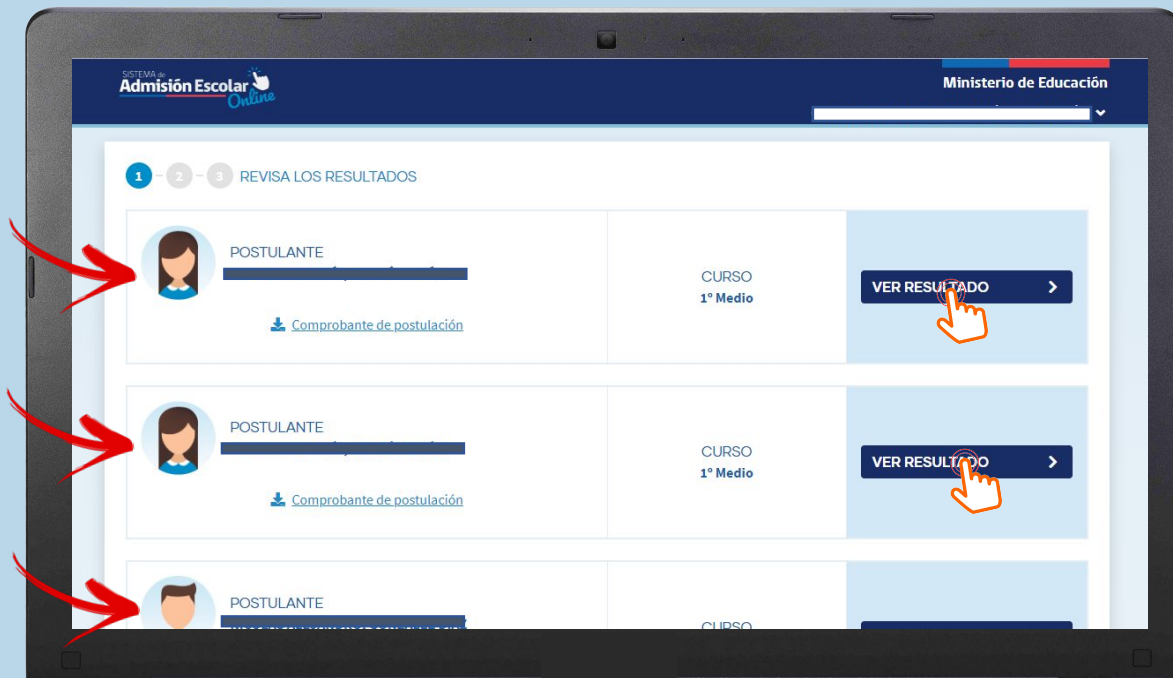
SISTEMA de Admisión Escolar Online

Ministerio de Educación

1 2 3 REVISA LOS RESULTADOS

POSTULANTE

Comprobante de postulación

CURSO
1° Medio

VER RESULTADO

POSTULANTE

Comprobante de postulación

CURSO
1° Medio

VER RESULTADO

POSTULANTE

CURSO